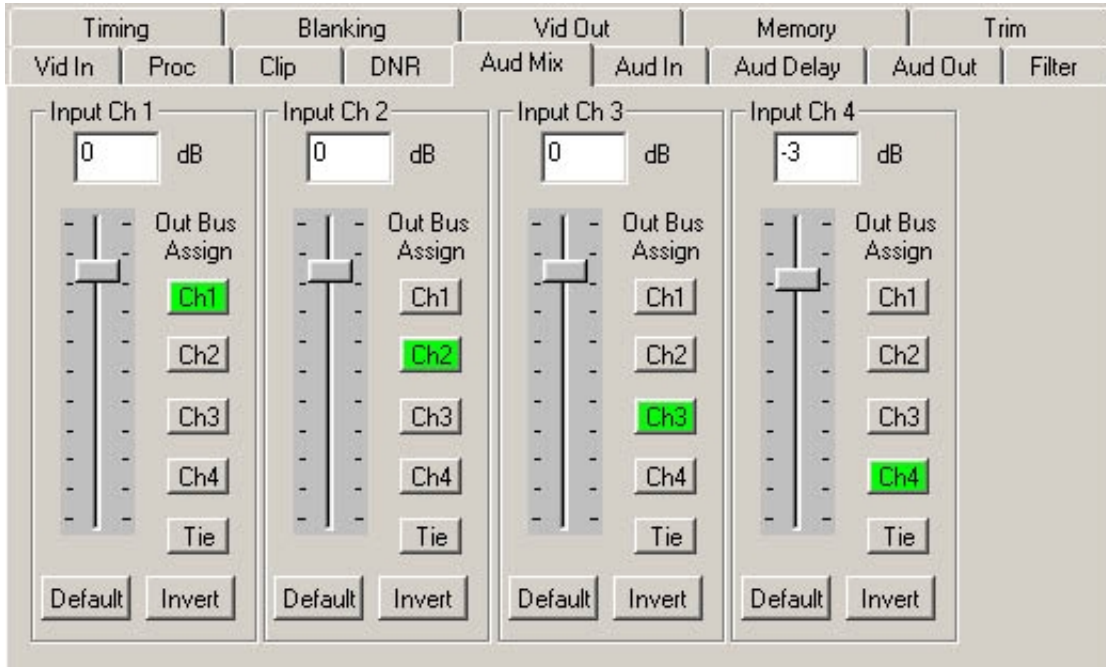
Timing | Blanking | Vid Out | Memory | Trim
Vid In | Proc | Clip | DNR | Aud Mix | Aud In | Aud Delay | Aud Out | Filter

Input Ch 1
0 dB
Out Bus Assign
Ch1
Ch2
Ch3
Ch4
Tie
Default
Invert

Input Ch 2
0 dB
Out Bus Assign
Ch1
Ch2
Ch3
Ch4
Tie
Default
Invert

Input Ch 3
0 dB
Out Bus Assign
Ch1
Ch2
Ch3
Ch4
Tie
Default
Invert

Input Ch 4
-3 dB
Out Bus Assign
Ch1
Ch2
Ch3
Ch4
Tie
Default
Invert